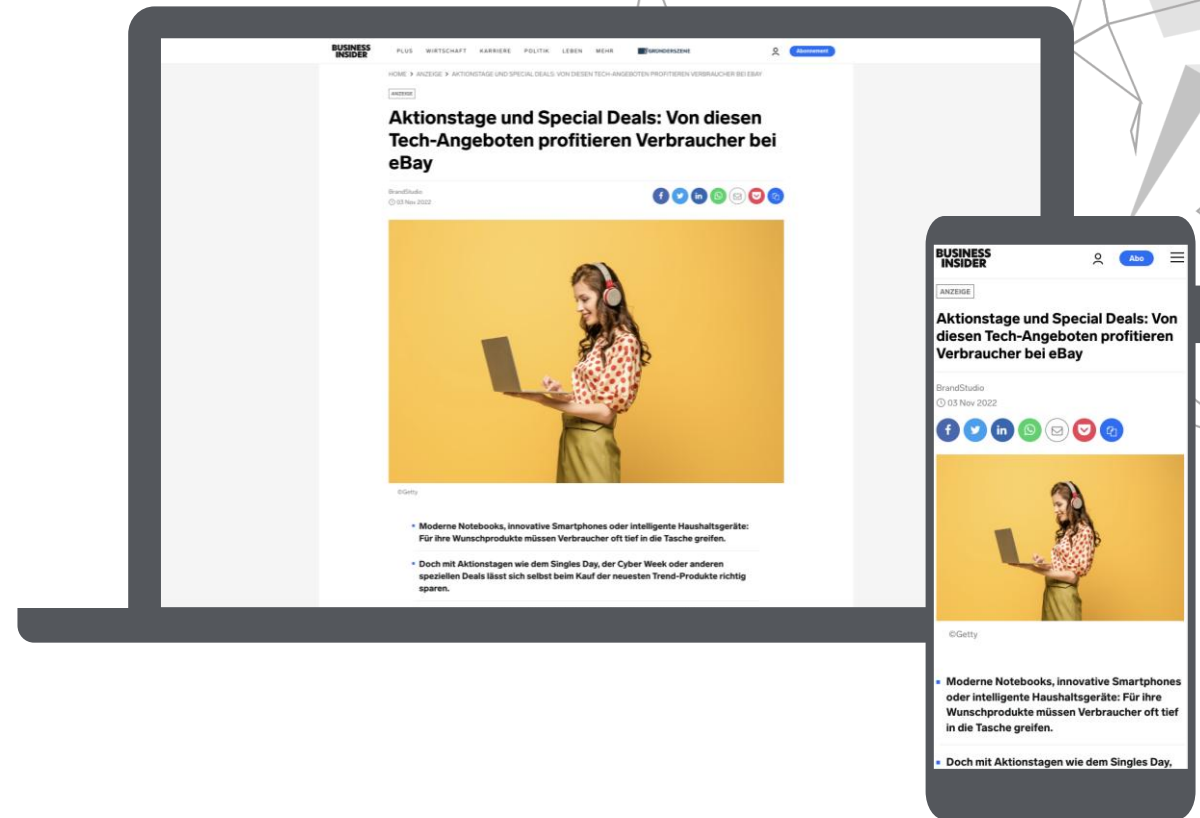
BUSINESS INSIDER PLUS WIRTSCHAFT KARRIERE POLITIK LEBEN MEHR GRÜNDERSZENE Abonnement

HOME > ANZEIGE > AKTIONSTAGE UND SPECIAL DEALS: VON DIESEN TECH-ANGEBOTEN PROFITIEREN VERBRAUCHER BEI EBAY

ANZEIGE

Aktionstage und Special Deals: Von diesen Tech-Angeboten profitieren Verbraucher bei eBay

BrandStudio
03 Nov 2022

©Getty

- Moderne Notebooks, innovative Smartphones oder intelligente Haushaltsgeräte: Für ihre Wunschprodukte müssen Verbraucher oft tief in die Tasche greifen.
- Doch mit Aktionstagen wie dem Singles Day, der Cyber Week oder anderen speziellen Deals lässt sich selbst beim Kauf der neuesten Trend-Produkte richtig sparen.

BUSINESS INSIDER Abo

ANZEIGE

Aktionstage und Special Deals: Von diesen Tech-Angeboten profitieren Verbraucher bei eBay

BrandStudio
03 Nov 2022

©Getty

- Moderne Notebooks, innovative Smartphones oder intelligente Haushaltsgeräte: Für ihre Wunschprodukte müssen Verbraucher oft tief in die Tasche greifen.
- Doch mit Aktionstagen wie dem Singles Day,